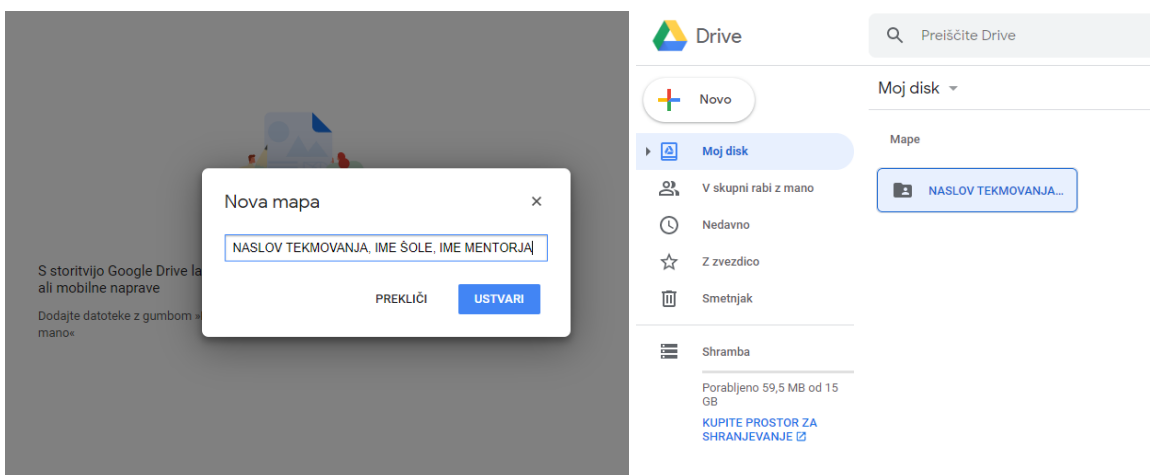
S storitvijo Google Drive la
ali mobilne naprave

Dodajte datoteke z gumbom »
mano«

Nova mapa
×

NASLOV TEKMOVANJA, IME ŠOLE, IME MENTORJA

PREKLIČI
USTVARI

Drive

Preiščite Drive

Novo

Moj disk

V skupni rabi z mano

Nedavno

Z zvezdico

Smetnjak

Shramba

Porabljeno 59,5 MB od 15 GB

KUPITE PROSTOR ZA SHRANJEVANJE

Moj disk

Mape

NASLOV TEKMOVANJA...